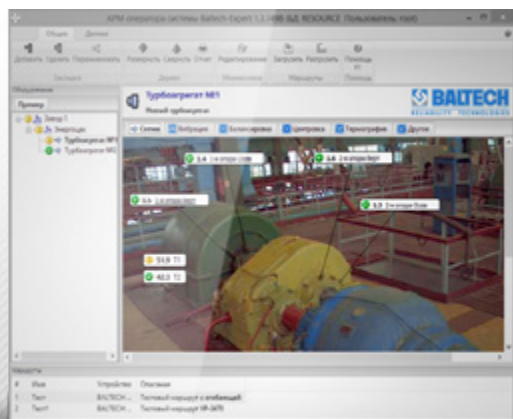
АРМ оператора системы Baltech-Expert 1.1.0498 БД: RESOURCE (Пользователь: root)

Общие Данные

Добавить Удалить Переименовать Развернуть Свернуть Отчет Редактирование Загрузить Разгрузить Помощь

Оборудование

Пример

Завод 1
Энергоцех
Турбоагрегат №1
Турбоагрегат №2

Турбоагрегат №1
Новый турбоагрегат

BALTECH

Схема Вибрация Балансировка Центровка Термография Другое

3.4

3.6

4.6

5.9

51.9 T1

42.3 T2

Новости

# Имя Устройство Описание
1 Тест BALTECH... Тестовый маршрут с отбивкой
2 Тест BALTECH... Тестовый маршрут VP-3470